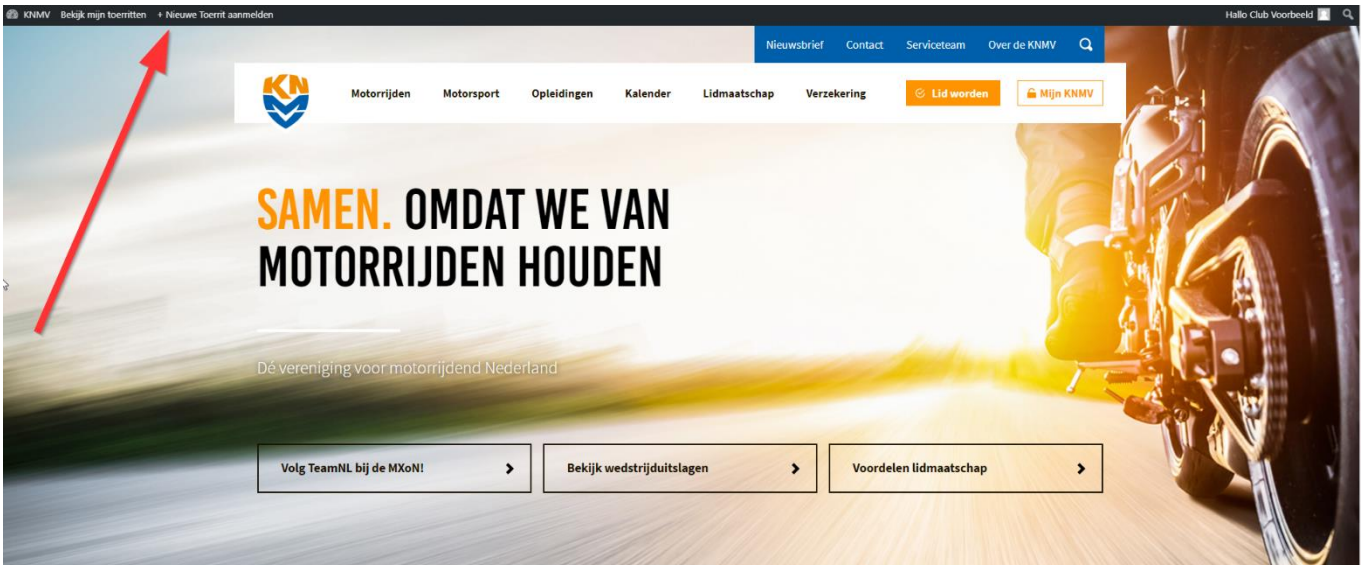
KNMV Bekijk mijn toerritten + Nieuwe Toerrit aanmelden

Hallo Club Voorbeeld

Nieuwsbrief Contact Serviceteam Over de KNMV

KN

Motorrijden Motorsport Opleidingen Kalender Lidmaatschap Verzekering Lid worden Mijn KNMV

SAMEN. OMDAT WE VAN MOTORRIJDEN HOUDEN

Dé vereniging voor motorrijdend Nederland

Volg TeamNL bij de MXoN!

Bekijk wedstrijduitslagen

Voordelen lidmaatschap